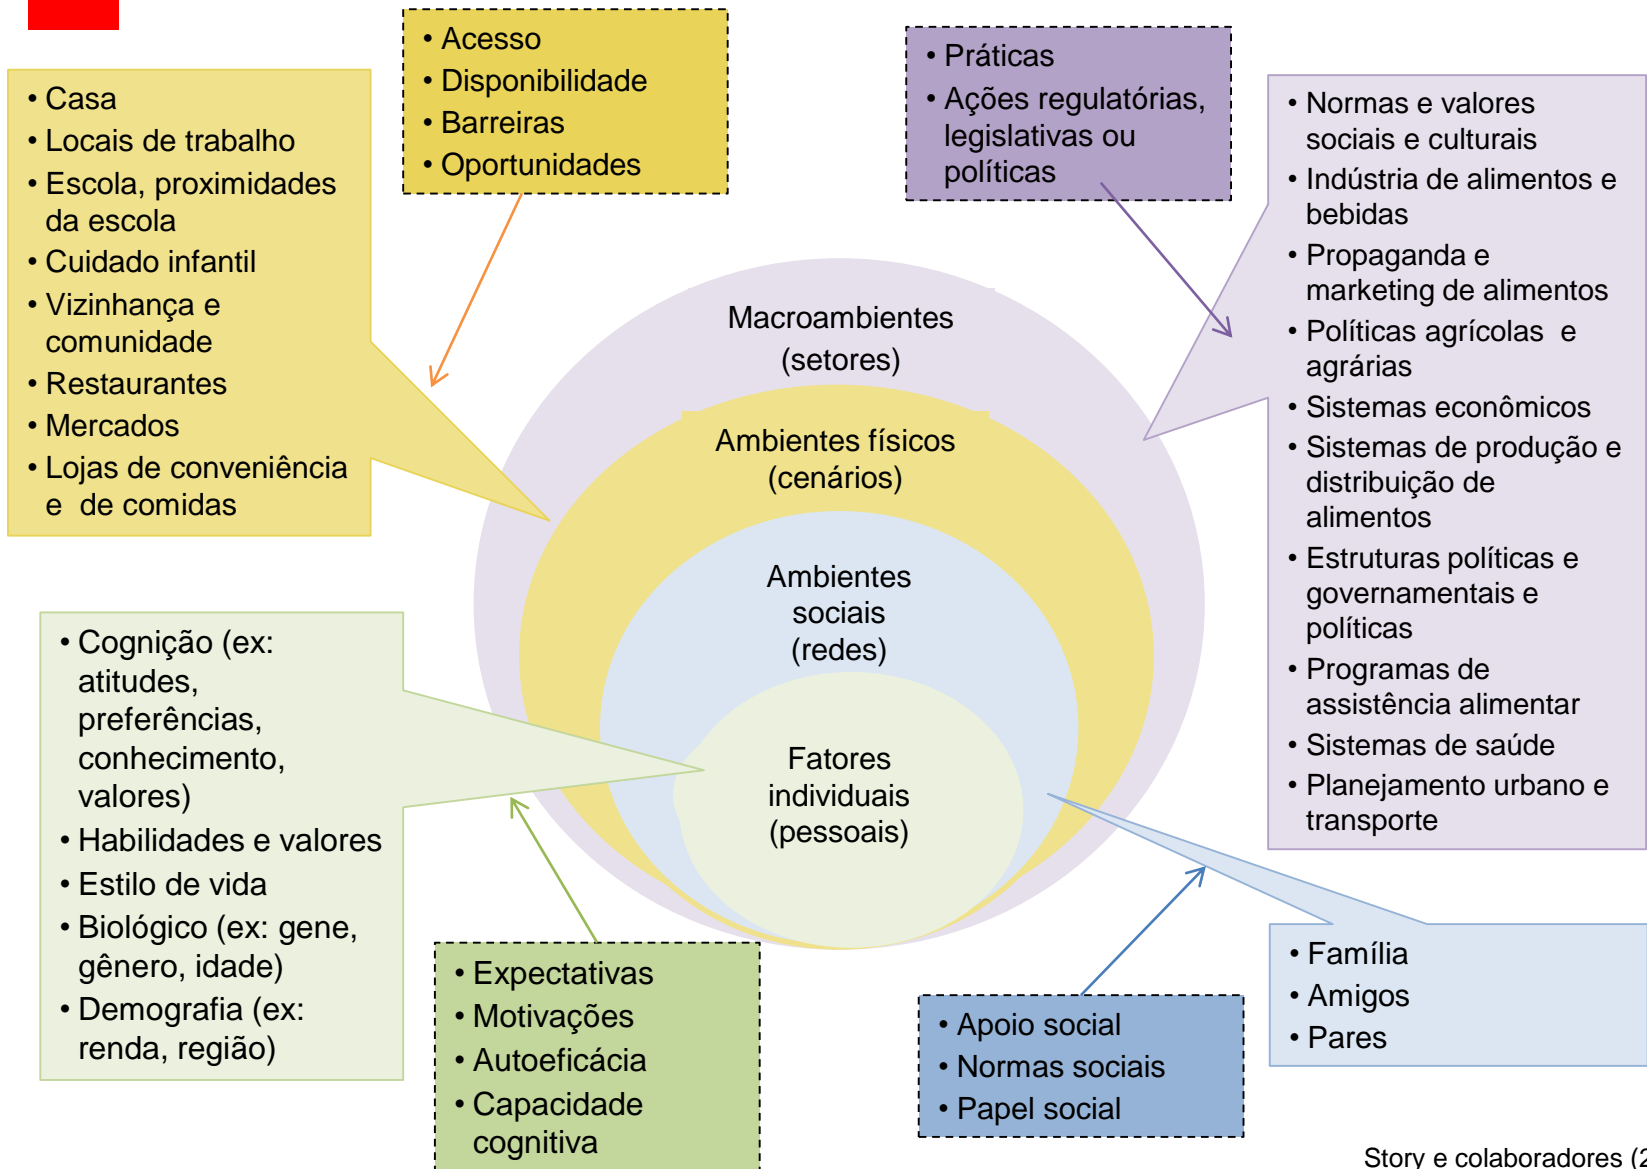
• Casa
• Locais de trabalho
• Escola, proximidades da escola
• Cuidado infantil
• Vizinhança e comunidade
• Restaurantes
• Mercados
• Lojas de conveniência e de comidas

• Acesso
• Disponibilidade
• Barreiras
• Oportunidades

• Práticas
• Ações regulatórias, legislativas ou políticas

• Normas e valores sociais e culturais
• Indústria de alimentos e bebidas
• Propaganda e marketing de alimentos
• Políticas agrícolas e agrárias
• Sistemas econômicos
• Sistemas de produção e distribuição de alimentos
• Estruturas políticas e governamentais e políticas
• Programas de assistência alimentar
• Sistemas de saúde
• Planejamento urbano e transporte

Macroambientes (setores)

Ambientes físicos (cenários)

Ambientes sociais (redes)

Fatores individuais (pessoais)

• Cognição (ex: atitudes, preferências, conhecimento, valores)
• Habilidades e valores
• Estilo de vida
• Biológico (ex: gene, gênero, idade)
• Demografia (ex: renda, região)

• Expectativas
• Motivações
• Autoeficácia
• Capacidade cognitiva

• Apoio social
• Normas sociais
• Papel social

• Família
• Amigos
• Pares

Story e colaboradores ([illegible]